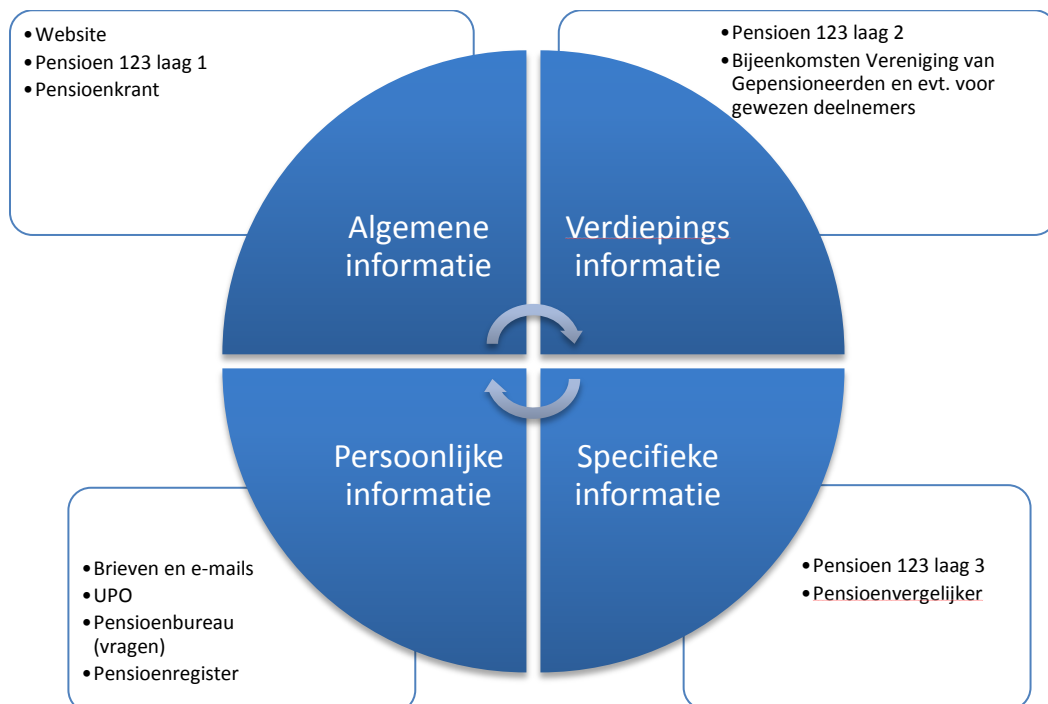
• Website
• Pensioen 123 laag 1
• Pensioenkrant

• Pensioen 123 laag 2
• Bijeenkomsten Vereniging van Gepensioneerden en evt. voor gewezen deelnemers

Algemene informatie

Verdiepings informatie

Persoonlijke informatie

Specifieke informatie

• Brieven en e-mails
• UPO
• Pensioenbureau (vragen)
• Pensioenregister

• Pensioen 123 laag 3
• Pensioenvergelijker